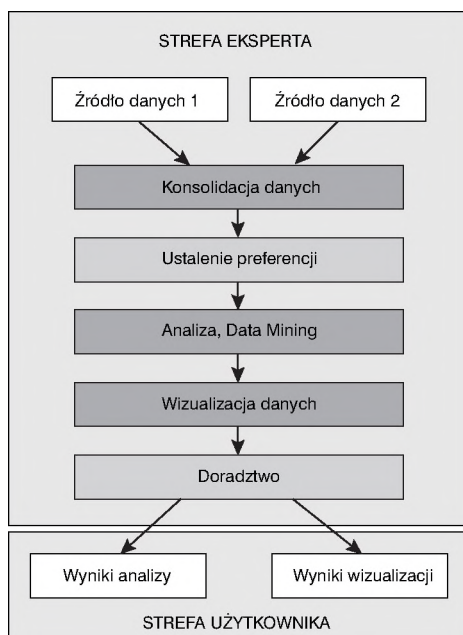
STREFA EKSPERTA

Źródło danych 1

Źródło danych 2

Konsolidacja danych

Ustalenie preferencji

Analiza, Data Mining

Wizualizacja danych

Doradztwo

Wyniki analizy

Wyniki wizualizacji

STREFA UŻYTKOWNIKA